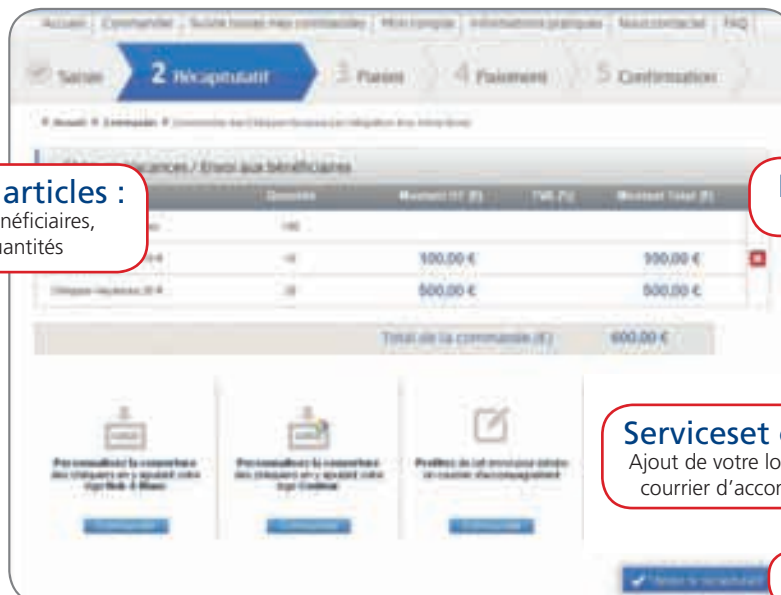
Accueil | Commander | Suivre toutes mes commandes | Mon compte | Informations pratiques | Nous contacter | FAQ

Saisie
2 Récapitulatif
3 Forum
4 Paiement
5 Confirmation

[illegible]

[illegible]acances / Envoi aux bénéficiaires

articles :
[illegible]néficiaires,
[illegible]uantités

| | Quantité | Montant HT (€) | TVA (%) | Montant Total (€) |
|---|---|---|---|---|
| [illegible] | 100 | | | |
| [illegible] | 10 | 100,00 € | | 100,00 € |
| Chèque-Vacances 20 € | 25 | 500,00 € | | 500,00 € |

Total de la commande (€) 600,00 €

Personnalisez la couverture des chéquiers en y ajoutant votre logo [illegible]
Personnaliser

Personnalisez la couverture des chéquiers en y ajoutant votre logo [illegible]
Personnaliser

Profitez de cet envoi pour joindre un courrier d'accompagnement
Personnaliser

Serviceset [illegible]
Ajout de votre lo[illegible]
courrier d'accom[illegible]

Valider le récapitulatif